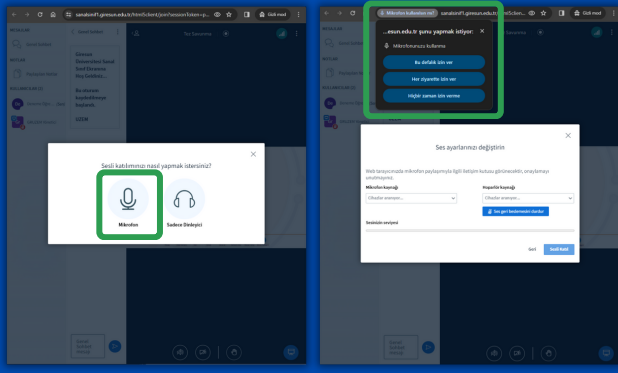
sanalsinif1.giresun.edu.tr/html5client/join?sessionToken=p...

Gizli mod

MESAJLAR

NOTLAR

Paylaşılan Notlar

KULLANICILAR

Genel Sohbet

Sistemin Üniversitesi Sanal Sınıf Sistemine Hoş Geldiniz...

Bu oturum kaydedilmeye başlandı.

GİZLİ

Test Oturumu

Sesli katılımınız nasıl yapmak istersiniz?

Mikrofon

Sadece Dinleyici

Mikrofon kullanılıyor

sanalsinif1.giresun.edu.tr/html5client

...esun.edu.tr şunu yapmak istiyor:

Mikrofonunuzu kullanma

Bu defalık izin ver

Her ziyarette izin ver

Hiçbir zaman izin verme

Ses ayarlarınızı değiştirin

Web tarayıcınızda mikrofon paylaşımıyla ilgili iletişim kutusu görünmezdeki, onaylamayı unutmayınız.

Mikrofon kaynağı

Cihazlar aranıyor...

Hoparlör kaynağı

Cihazlar aranıyor...

Ses geri beslemesini durdur

Sesinizin seviyesi

Geri

Sesli Katıl